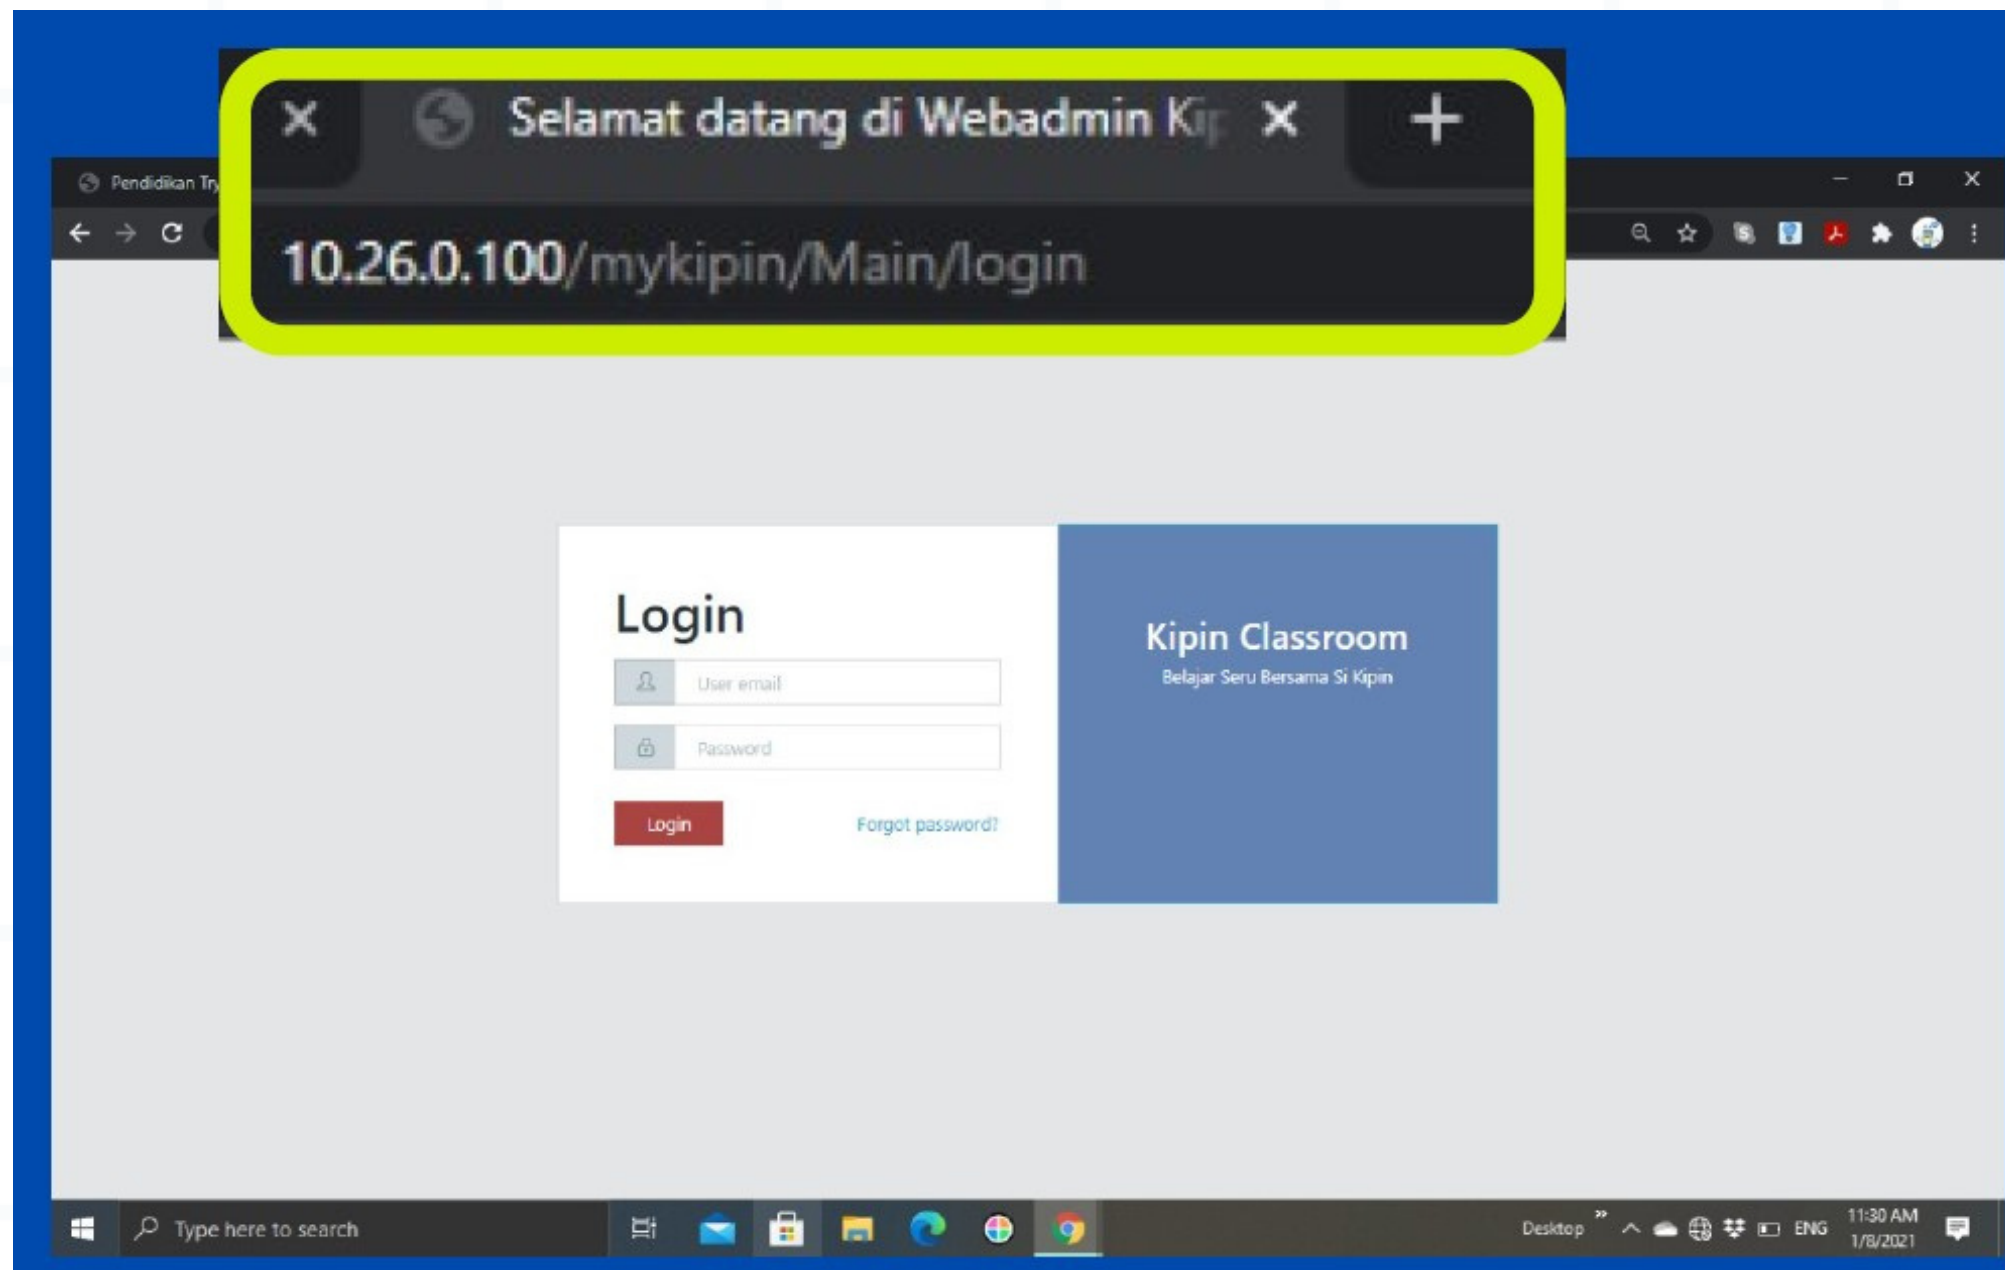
Selamat datang di Webadmin Ki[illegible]

10.26.0.100/mykipin/Main/login

Pendidikan Tr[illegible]

Login

User email

Password

Login

Forgot password?

Kipin Classroom

Belajar Seru Bersama Si Kipin

Type here to search

Desktop

ENG

11:30 AM
1/8/2021